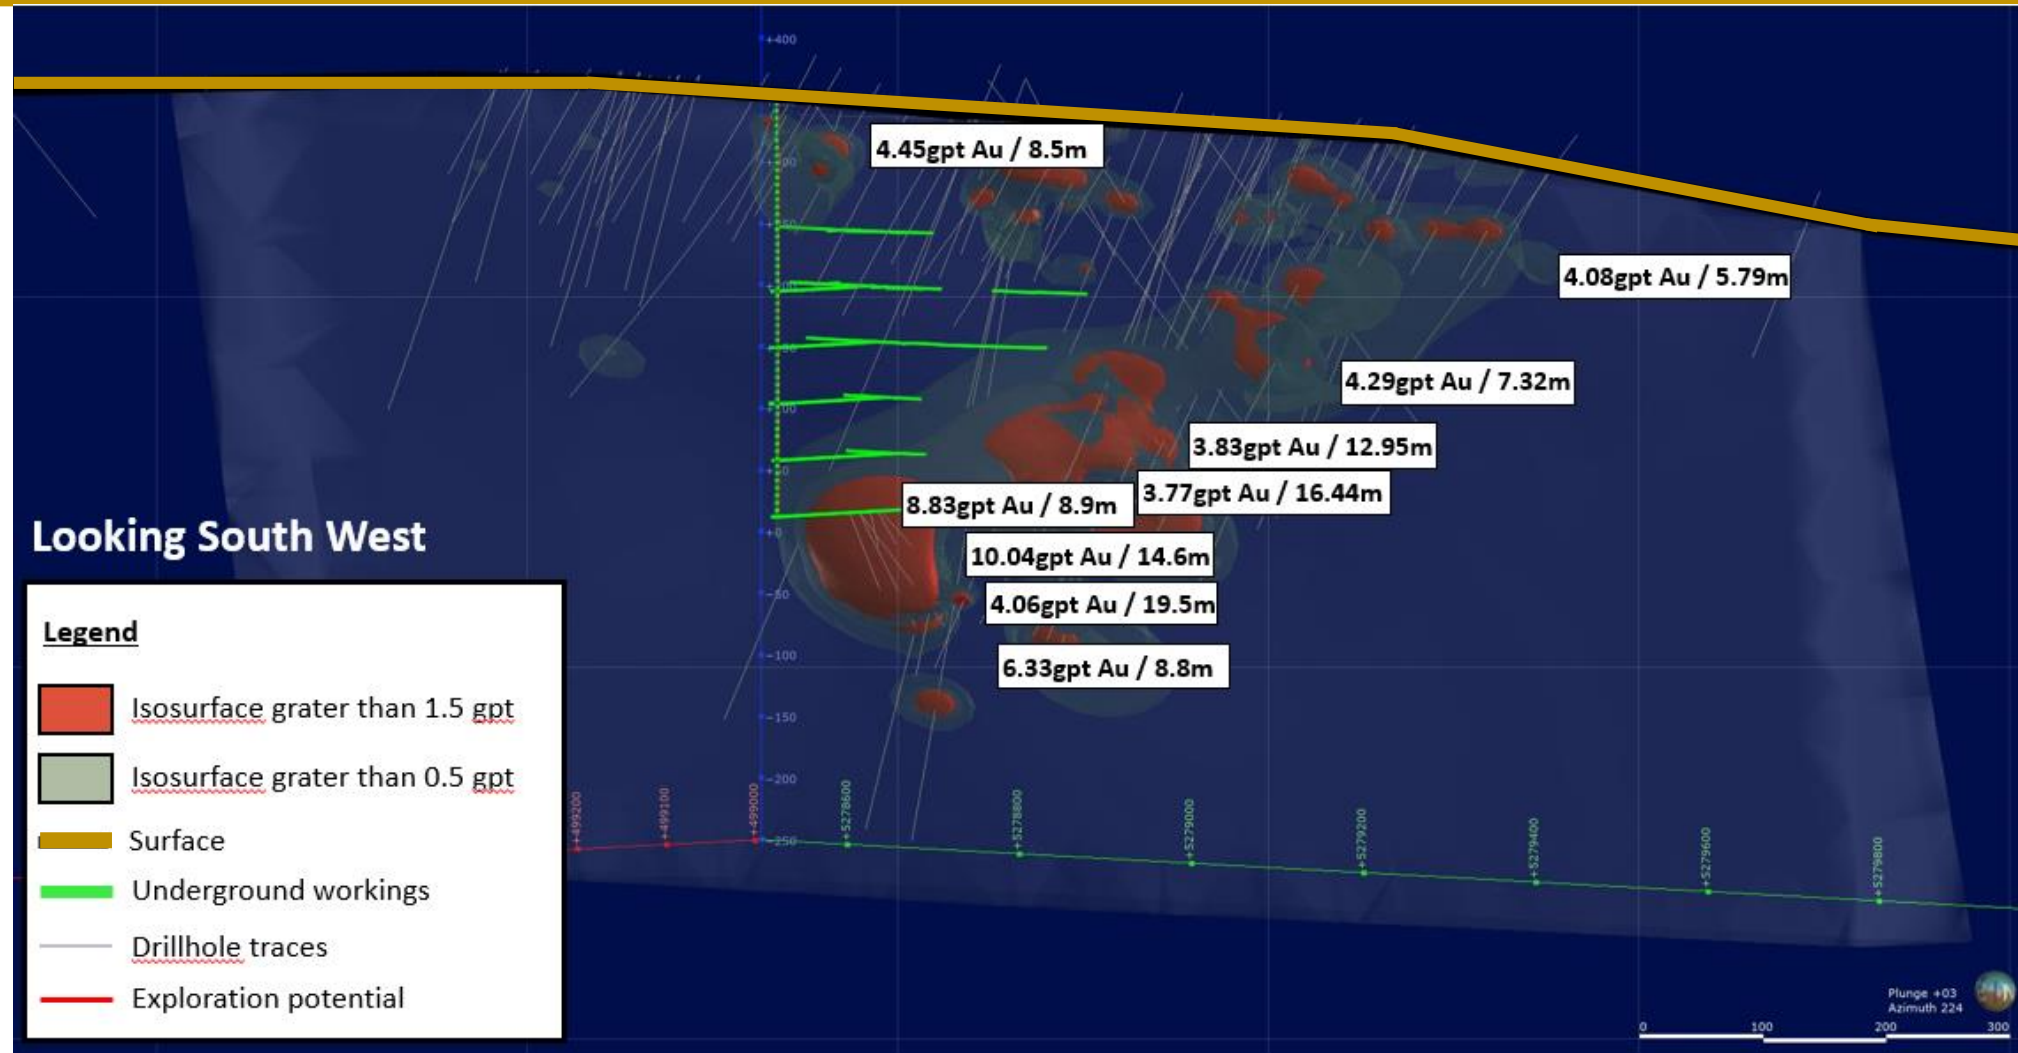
+400

4.45gpt Au / 8.5m

4.08gpt Au / 5.79m

4.29gpt Au / 7.32m

3.83gpt Au / 12.95m

3.77gpt Au / 16.44m

8.83gpt Au / 8.9m

10.04gpt Au / 14.6m

4.06gpt Au / 19.5m

6.33gpt Au / 8.8m

+0
-50
-100
-150
-200
-250

Looking South West

Legend

Isosurface grater than 1.5 gpt

Isosurface grater than 0.5 gpt

Surface

Underground workings

Drillhole traces

Exploration potential

+499200 +499100 +499000 +5278600 +5278800 +5279000 +5279200 +5279400 +5279600 +5279800

Plunge +03
Azimuth 224

0 100 200 300